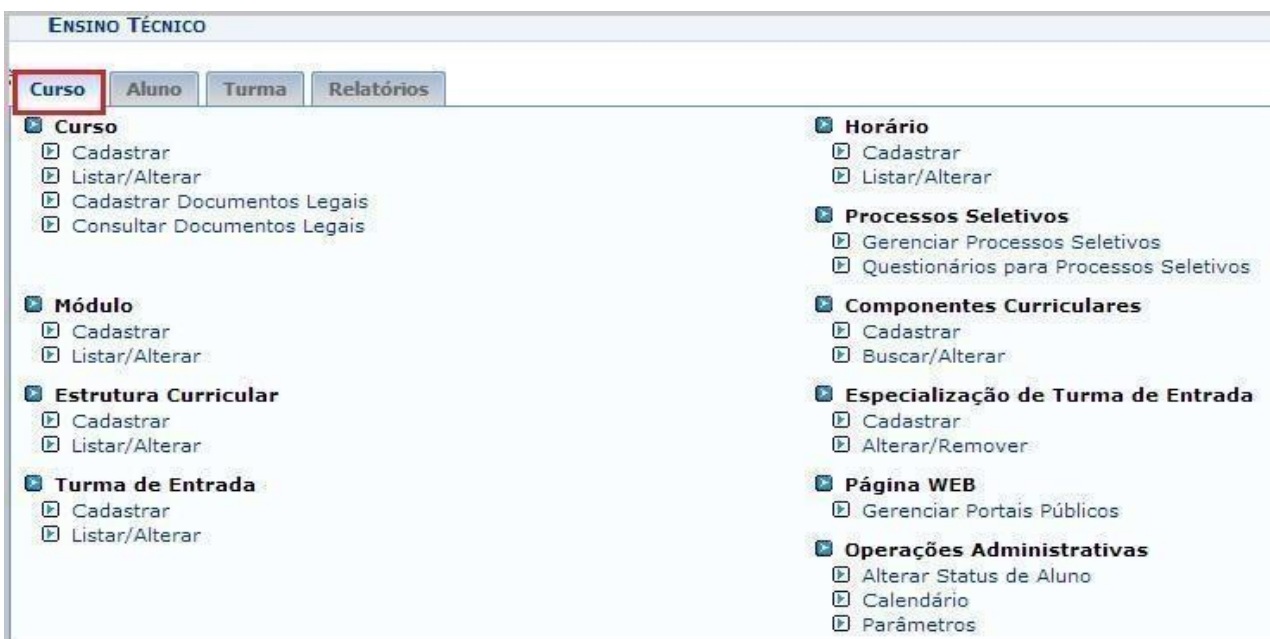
ENSINO TÉCNICO

Curso | Aluno | Turma | Relatórios

Curso
Cadastrar
Listar/Alterar
Cadastrar Documentos Legais
Consultar Documentos Legais

Módulo
Cadastrar
Listar/Alterar

Estrutura Curricular
Cadastrar
Listar/Alterar

Turma de Entrada
Cadastrar
Listar/Alterar

Horário
Cadastrar
Listar/Alterar

Processos Seletivos
Gerenciar Processos Seletivos
Questionários para Processos Seletivos

Componentes Curriculares
Cadastrar
Buscar/Alterar

Especialização de Turma de Entrada
Cadastrar
Alterar/Remover

Página WEB
Gerenciar Portais Públicos

Operações Administrativas
Alterar Status de Aluno
Calendário
Parâmetros